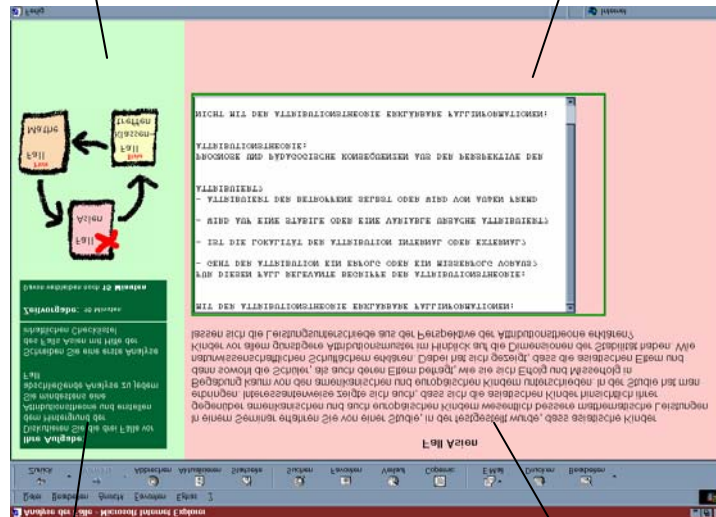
Analyse der Fälle - Microsoft Internet Explorer

Datei Bearbeiten Ansicht Favoriten Extras ?

Zurück Abbrechen Aktualisieren Startseite Suchen Favoriten Verlauf Kopieren E-Mail Drucken Bearbeiten

Ihre Aufgabe:
Diskutieren Sie die drei Fälle vor dem Hintergrund der Attributionstheorie und erstellen Sie anschließend eine abschließende Analyse zu jedem Fall.
Schreiben Sie eine erste Analyse des Falls Asien mit Hilfe der inhaltlichen Checkliste!

Zeitvorgabe: 45 Minuten

Davon verbleiben noch 45 Minuten

Mathe Fall
Klassen-treffen Fall
Fall Asien

Fall Asien

In einem Seminar erfahren Sie von einer Studie, in der festgestellt wurde, dass asiatische Kinder gegenüber amerikanischen und auch europäischen Kindern wesentlich bessere mathematische Leistungen erbringen. Interessanterweise zeigte sich auch, dass sich die asiatischen Kinder hinsichtlich ihrer Begabung kaum von den amerikanischen und europäischen Kindern unterschieden. In der Studie hat man dann sowohl die Schüler, als auch deren Eltern befragt, wie sie sich Erfolg und Misserfolg in naturwissenschaftlichen Schulfächern erklären. Dabei hat sich gezeigt, dass die asiatischen Eltern und Kinder vor allem günstigere Attributionsmuster im Hinblick auf die Dimensionen der Stabilität haben. Wie lassen sich die Leistungsunterschiede aus der Perspektive der Attributionstheorie erklären?

MIT DEN ATTRIBUTIONSTHEORIE ERKLÄRBARE FALLINFORMATIONEN:

FÜR DIESEN FALL RELEVANTE BEGRIFFE DER ATTRIBUTIONSTHEORIE:
- GEHT DER ATTRIBUTION EIN ERFOLG ODER EIN MISSERFOLG VORAUS?
- IST DIE LOKALITÄT DER ATTRIBUTION INTERNAL ODER EXTERNAL?
- WIRD AUF EINE STABILE ODER EINE VARIABLE URSACHE ATTRIBUIERT?
- ATTRIBUIERT DER BETROFFENE SELBST ODER WIRD VON AUßEN FREMD ATTRIBUIERT?

PROGNOSE UND PÄDAGOGISCHE KONSEQUENZEN AUS DER PERSPEKTIVE DER ATTRIBUTIONSTHEORIE:

NICHT MIT DEN ATTRIBUTIONSTHEORIE ERKLÄRBARE FALLINFORMATIONEN:

Fertig Internet